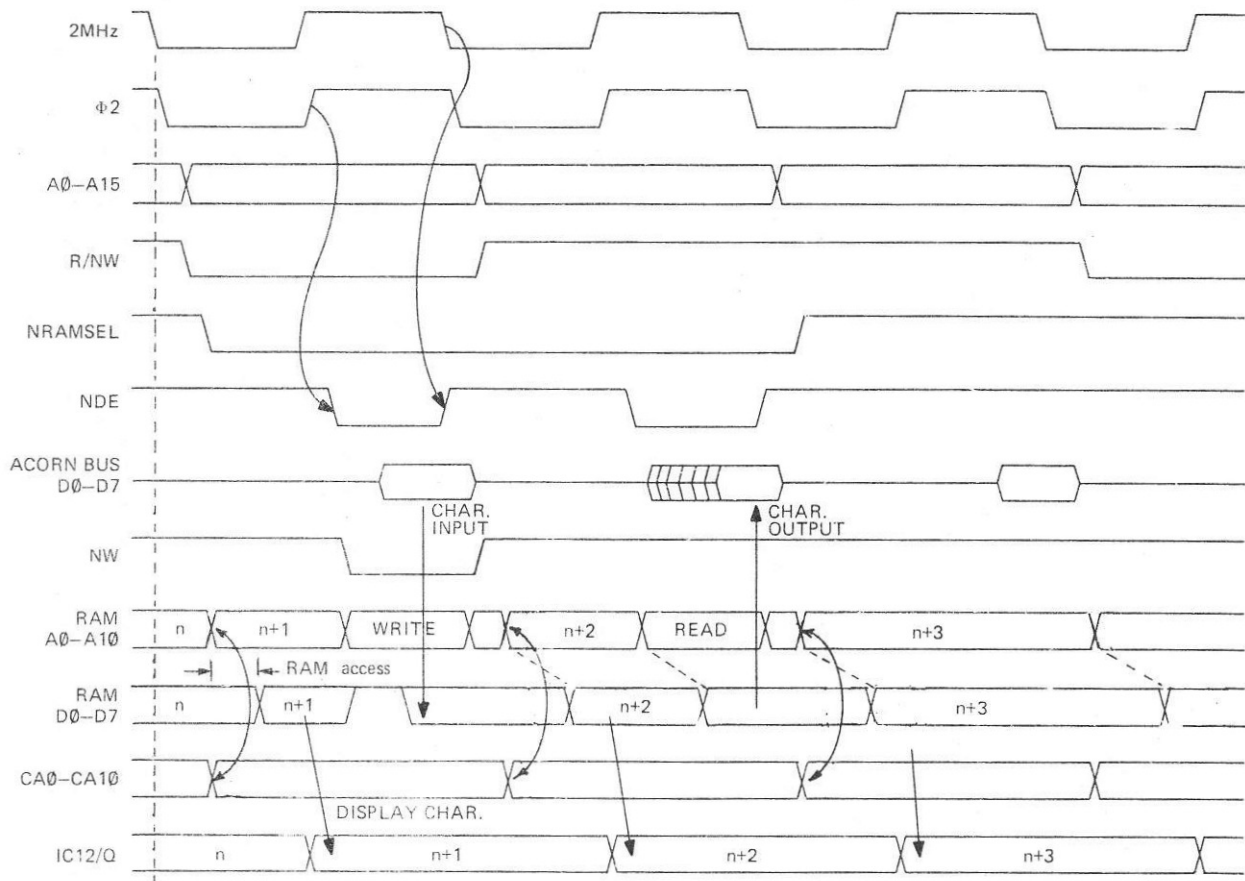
2MHz

Φ2

AØ–A15

R/NW

NRAMSEL

NDE

ACORN BUS DØ–D7

CHAR. INPUT

CHAR. OUTPUT

NW

RAM AØ–A1Ø

n

n+1

WRITE

n+2

READ

n+3

RAM access

RAM DØ–D7

n

n+1

n+2

n+3

CAØ–CA1Ø

DISPLAY CHAR.

IC12/Q

n

n+1

n+2

n+3